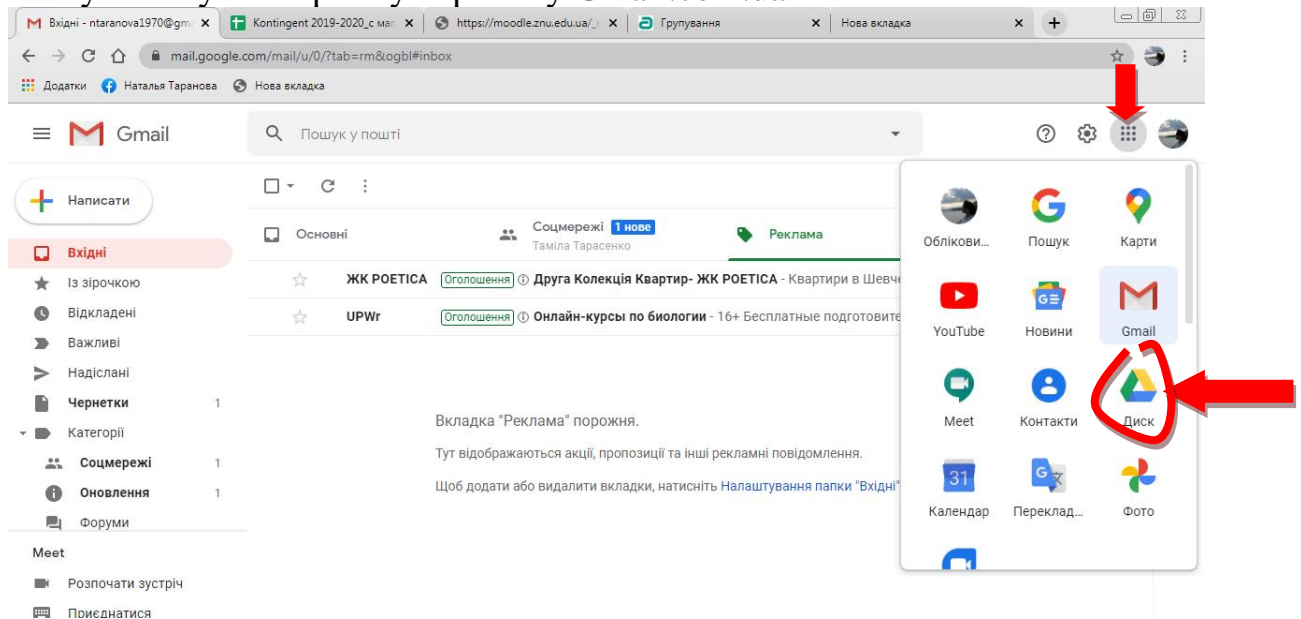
Вхідні - ntaranova1970@gm ×
Kontingent 2019-2020_с ма ×
https://moodle.znu.edu.ua/ ×
Групування ×
Нова вкладка ×

mail.google.com/mail/u/0/?tab=rm&ogbl#inbox

Додатки Наталья Таранова Нова вкладка

Gmail
Пошук у пошті

Написати
Вхідні
Із зірочкою
Відкладені
Важливі
Надіслані
Чернетки 1
Категорії
Соцмережі 1
Оновлення 1
Форуми
Meet
Розпочати зустріч
Приєднатися

Основні
Соцмережі 1 нове
Таміла Тарасенко
Реклама

ЖК POETICA Оголошення Друга Колекція Квартир- ЖК POETICA - Квартири в Шевче
UPWr Оголошення Онлайн-курсы по биологии - 16+ Бесплатные подготовите

Вкладка "Реклама" порожня.
Тут відображаються акції, пропозиції та інші рекламні повідомлення.
Щоб додати або видалити вкладки, натисніть Налаштування папки "Вхідні"

Облікови...
Пошук
Карти
YouTube
Новини
Gmail
Meet
Контакти
Диск
31
Календар
Переклад...
Фото